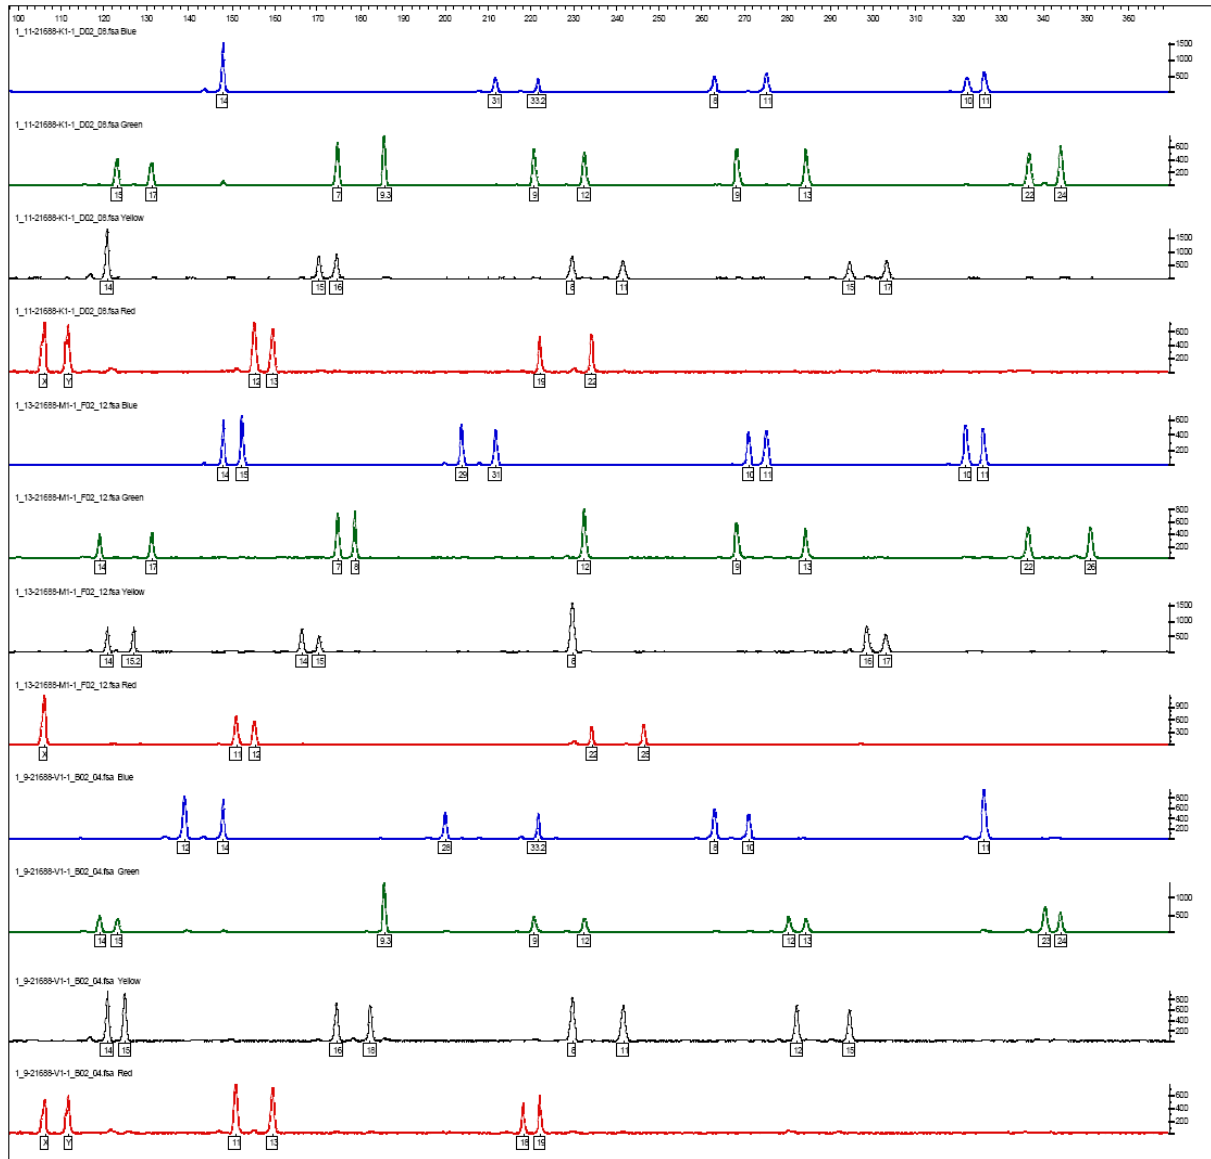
100 110 120 130 140 150 160 170 180 190 200 210 220 230 240 250 260 270 280 290 300 310 320 330 340 350 360

1_11-21688-K1-1_D02_08.fsa Blue
1500
1000
500
14 31 33.2 8 11 10 11

1_11-21688-K1-1_D02_08.fsa Green
600
400
200
15 17 7 9.3 9 12 8 13 22 24

1_11-21688-K1-1_D02_08.fsa Yellow
1500
1000
500
14 15 16 8 11 15 17

1_11-21688-K1-1_D02_08.fsa Red
600
400
200
X Y 12 13 19 22

1_13-21688-M1-1_F02_12.fsa Blue
600
400
200
14 15 29 31 10 11 10 11

1_13-21688-M1-1_F02_12.fsa Green
800
600
400
200
14 17 7 8 12 9 13 22 26

1_13-21688-M1-1_F02_12.fsa Yellow
1500
1000
500
14 15.2 14 15 8 16 17

1_13-21688-M1-1_F02_12.fsa Red
900
600
300
X 11 12 22 25

1_9-21688-V1-1_B02_04.fsa Blue
800
600
400
200
12 14 28 33.2 8 10 11

1_9-21688-V1-1_B02_04.fsa Green
1000
500
14 15 9.3 9 12 12 13 23 24

1_9-21688-V1-1_B02_04.fsa Yellow
800
600
400
200
14 15 16 18 8 11 12 15

1_9-21688-V1-1_B02_04.fsa Red
600
400
200
X Y 11 13 18 19